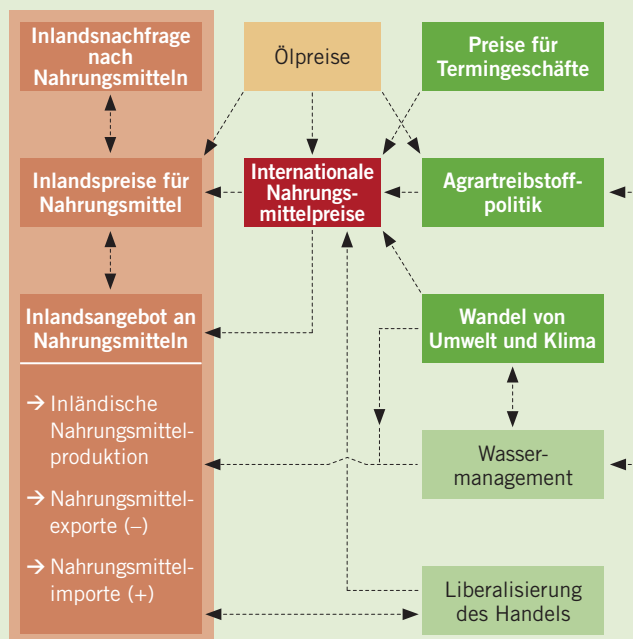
Inlandsnachfrage nach Nahrungsmitteln

Ölpreise

Preise für Termingeschäfte

Inlandspreise für Nahrungsmittel

Internationale Nahrungsmittelpreise

Agrartreibstoffpolitik

Inlandsangebot an Nahrungsmitteln

Wandel von Umwelt und Klima

→ Inländische Nahrungsmittelproduktion

→ Nahrungsmittelexporte (–)

→ Nahrungsmittelimporte (+)

Wassermanagement

Liberalisierung des Handels